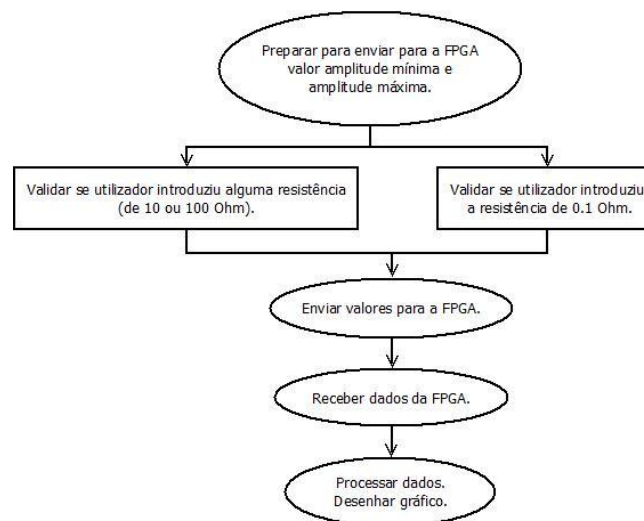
Preparar para enviar para a FPGA valor amplitude mínima e amplitude máxima.

Validar se utilizador introduziu alguma resistência (de 10 ou 100 Ohm).

Validar se utilizador introduziu a resistência de 0.1 Ohm.

Enviar valores para a FPGA.

Receber dados da FPGA.

Processar dados. Desenhar gráfico.